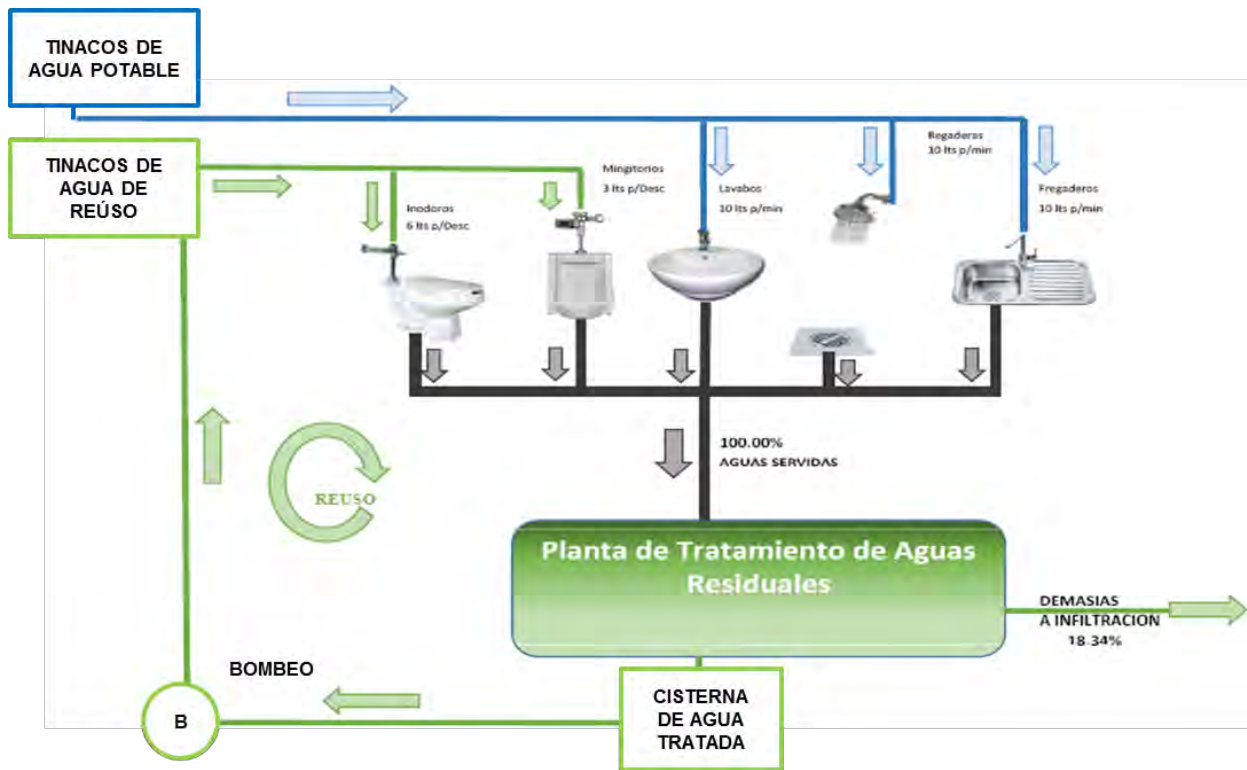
TINACOS DE AGUA POTABLE

TINACOS DE AGUA DE REÚSO

Mingitorios
3 lts p/Desc

Regaderas
10 lts p/min

Inodoros
6 lts p/Desc

Lavabos
10 lts p/min

Fregaderos
10 lts p/min

100.00%
AGUAS SERVIDAS

REUSO

Planta de Tratamiento de Aguas Residuales

DEMASIAS A INFILTRACION
18.34%

BOMBEO

B

CISTERNA DE AGUA TRATADA